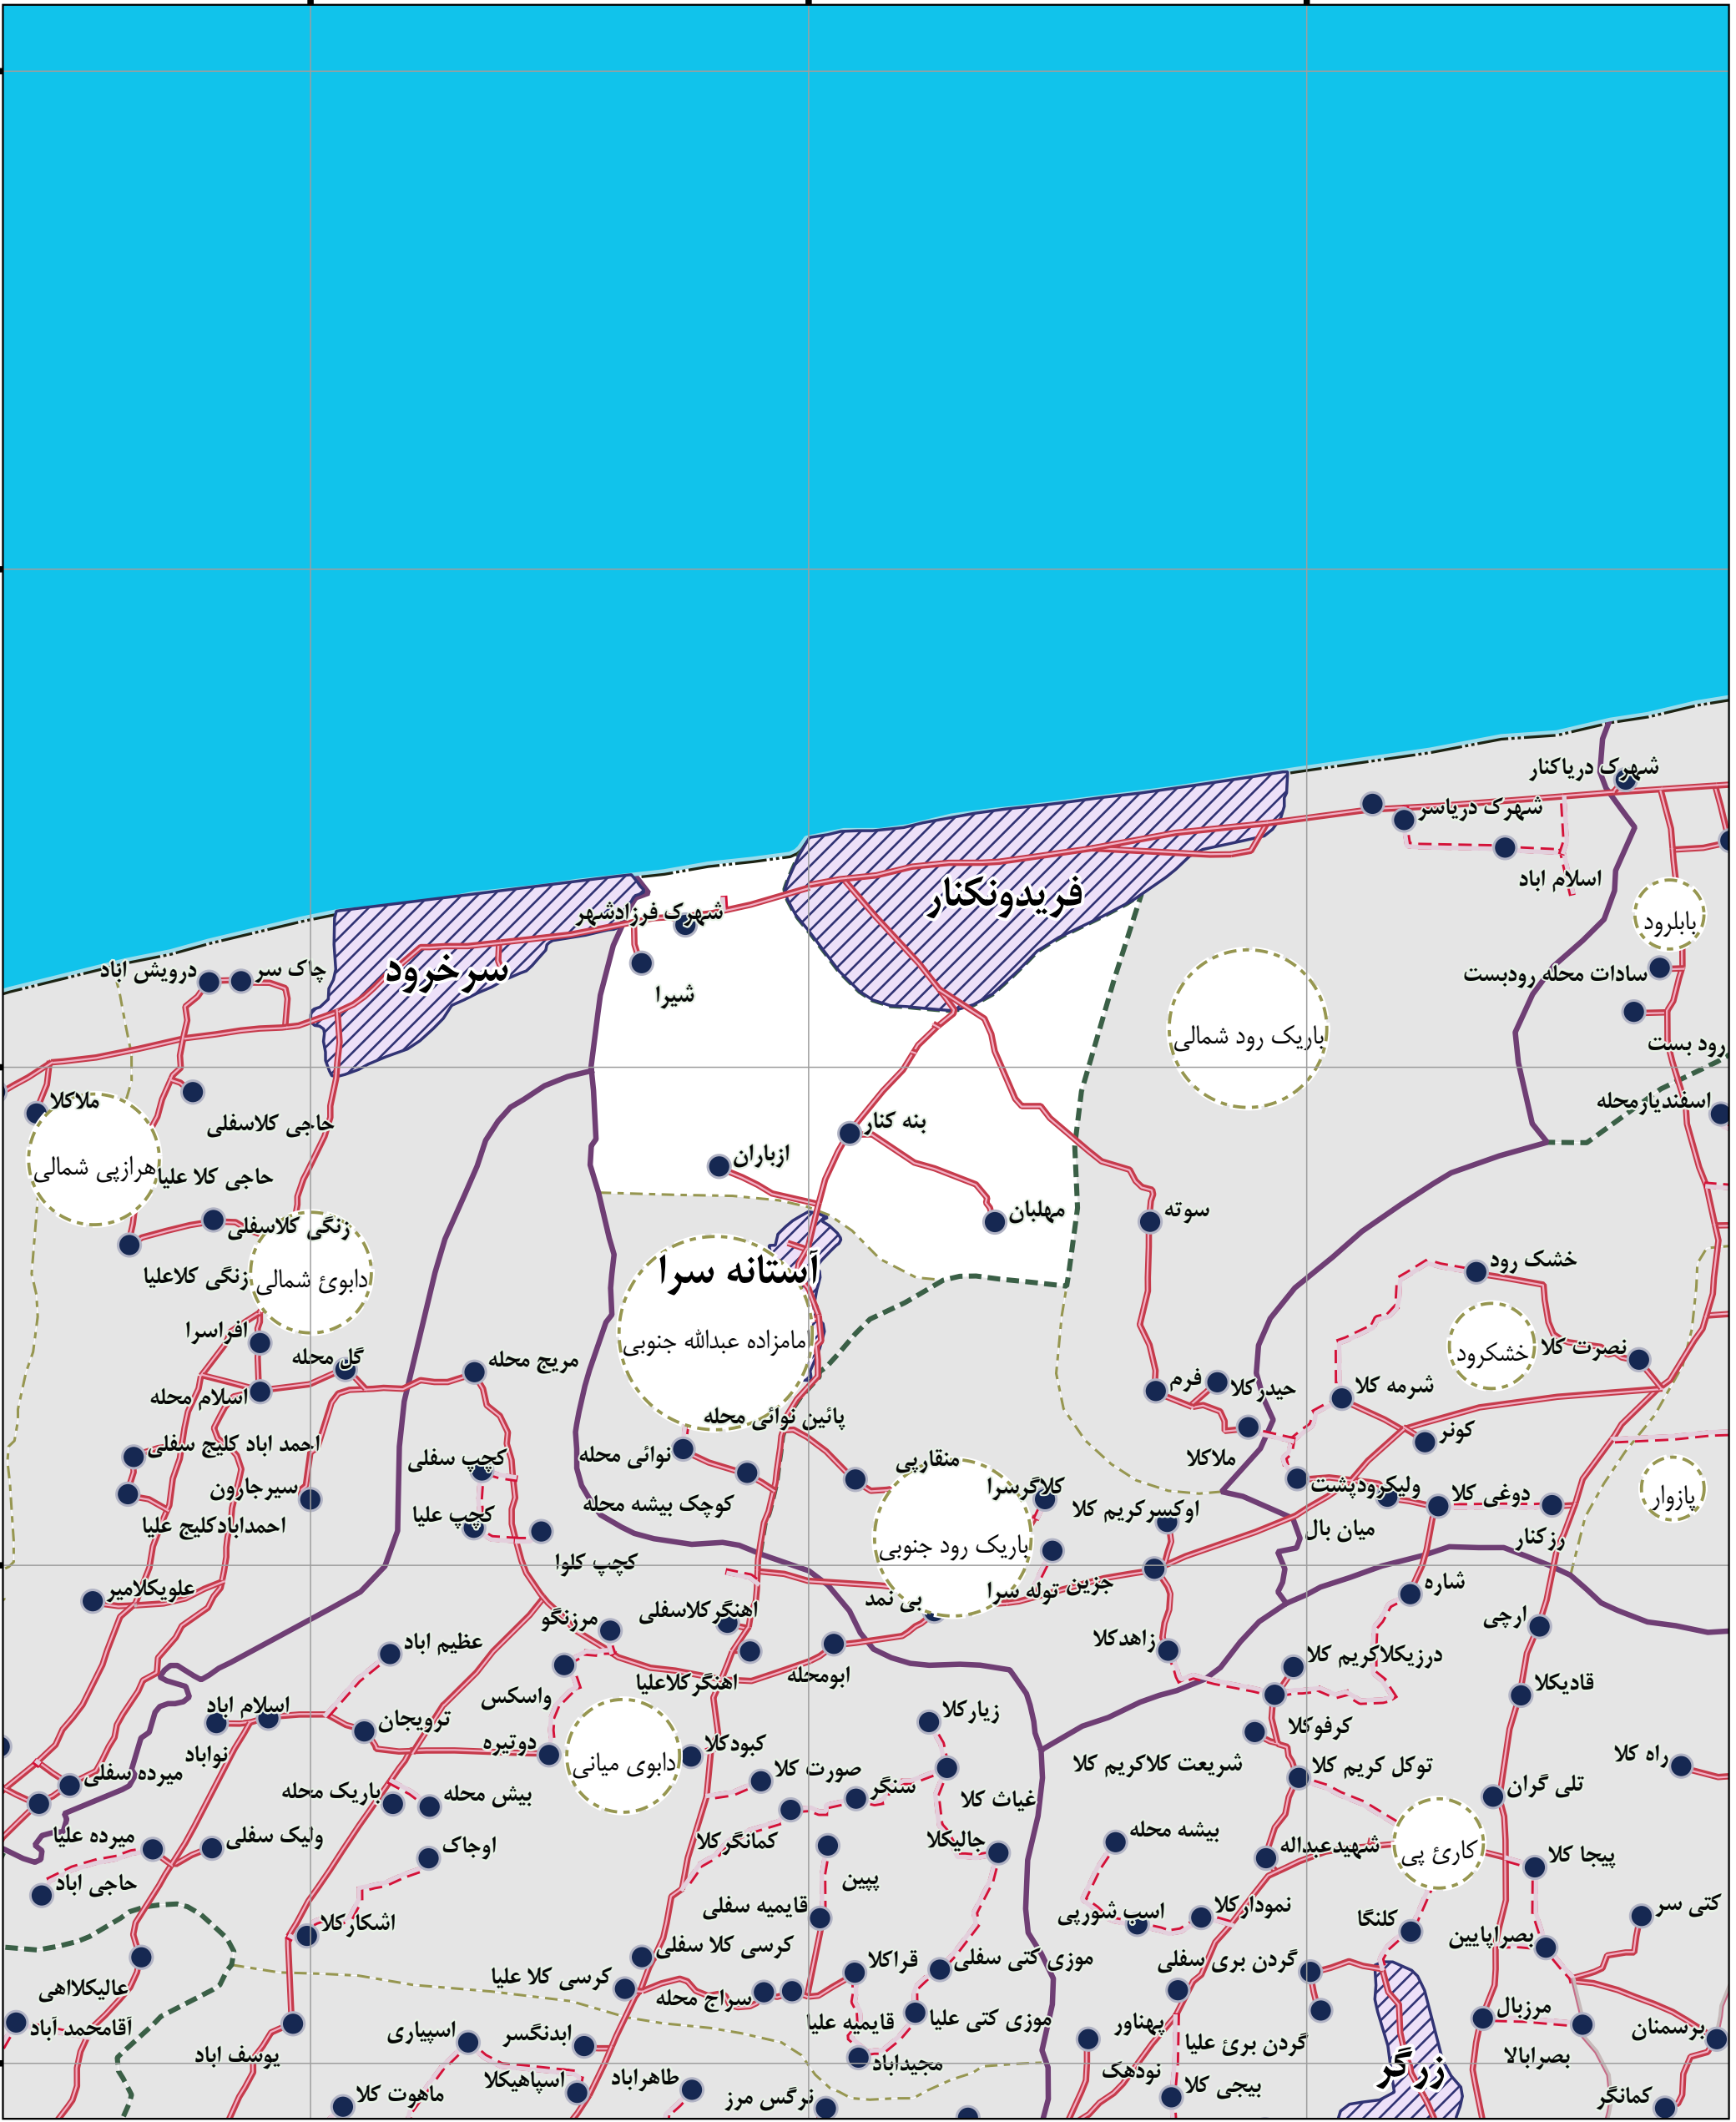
شهرک درياکنار
شهرک درياسر
اسلام اباد
بابلرود
ساداث محله رودبست
رود بست
اسفنديارمحله
فريدونکنار
شهرک فرزادشهر
شيرا
سرخرود
درويش اباد
چاک سر
ملاکلا
حاجی کلاسفلی
هرازپی شمالی
حاجی کلا عليا
زنگی کلاسفلی
زنگی کلاعليا
دابوئ شمالی
افراسرا
گل محله
اسلام محله
احمد اباد کليج سفلی
سيرجارون
احمدابادکليج عليا
علويکلاامير
باريک رود شمالی
بنه کنار
ازباران
مهلبان
سوته
آستانه سرا
مامزاده عبدالله جنوبی
مريج محله
پائين نوائی محله
نوائی محله
کچپ سفلی
کچپ عليا
کوچک بيشه محله
کچپ کلوا
منقاربی
کلاگرسرا
اوکسيرکريم کلا
باريک رود جنوبی
جزين توله سرا
بی نمد
فرم
حيدرکلا
ملاکلا
خشک رود
خشکرود
نصرت کلا
شرمه کلا
کونر
وليکرودپشت
دوغی کلا
پازوار
ميان بال
زرکنار
شاره
ارچی
زاهدکلا
درزيکلاکريم کلا
قاديکلا
کرفوکلا
شريعت کلاکريم کلا
توکل کريم کلا
راه کلا
تلی گران
عظيم اباد
مرزنگو
اهنگرکلاسفلی
اهنگرکلاعليا
ابومحله
واسکس
ترويجان
دوتيره
دابوی ميانی
کبودکلا
صورت کلا
زيارکلا
سنگر
غياث کلا
اسلام اباد
نواباد
ميرده سفلی
باريک محله
بيش محله
ميرده عليا
وليک سفلی
اوجاک
حاجی اباد
کمانگرکلا
پيين
جاليکلا
بيشه محله
شهيدعبدالله
کاری پی
پيجا کلا
قايميه سفلی
اسب شورپی
نمودارکلا
کلنگا
کتی سر
بصراپايين
اشکارکلا
کرسی کلا سفلی
کرسی کلا عليا
قراکلا
موزی کتی سفلی
گردن بری سفلی
عاليکلاهی
آقامحمد آباد
سراج محله
قايميه عليا
موزی کتی عليا
پهناور
مرزبال
برسمنان
يوسف اباد
اسپياری
ابدنگسر
مجيداباد
گردن برئ عليا
زرگر
بصرااباد
ماهوت کلا
اسپاهيکلا
طاهراباد
نرگس مرز
نودهک
بيجی کلا
کمانگر